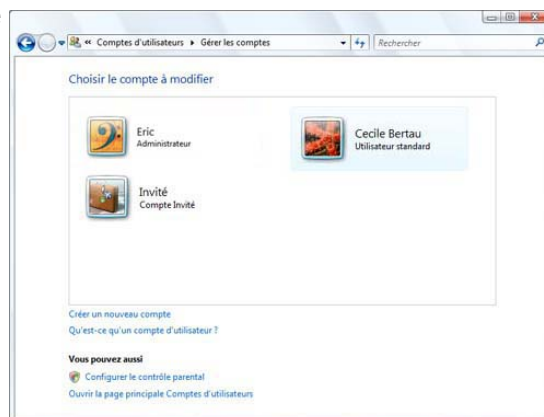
« Comptes d'utilisateurs ▸ Gérer les comptes

Rechercher

Choisir le compte à modifier

Eric
Administrateur

Cecile Bertau
Utilisateur standard

Invité
Compte Invité

Créer un nouveau compte
Qu'est-ce qu'un compte d'utilisateur ?

Vous pouvez aussi
Configurer le contrôle parental
Ouvrir la page principale Comptes d'utilisateurs